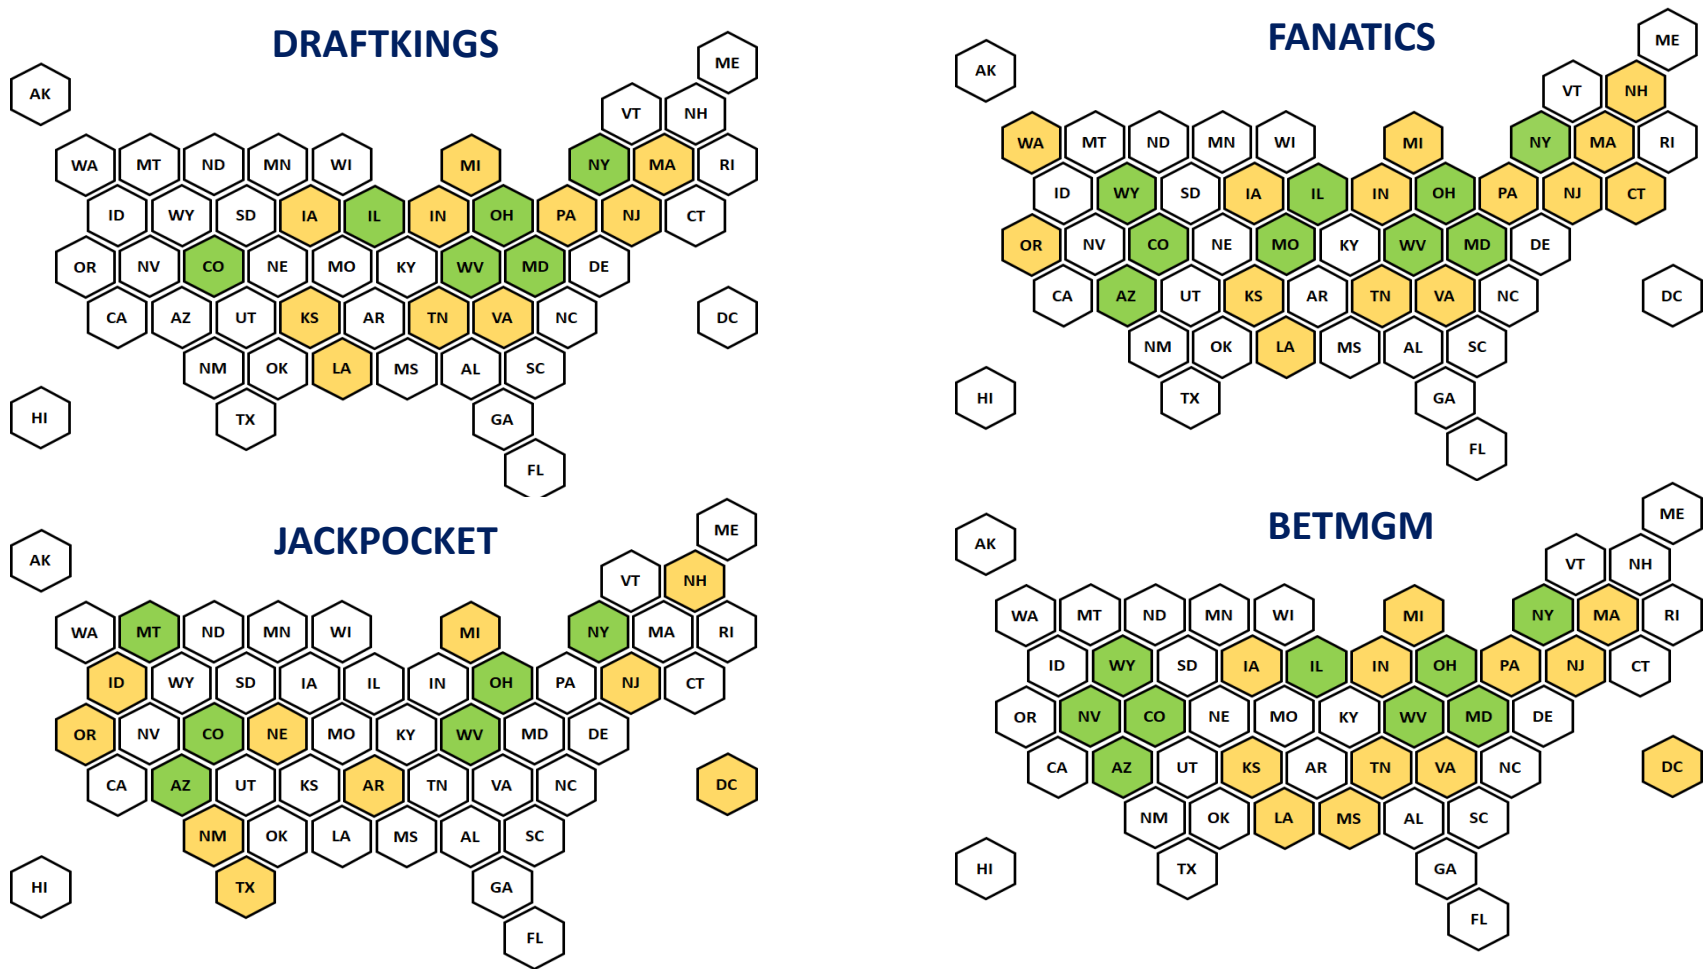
DRAFTKINGS

AK ME
VT NH
WA MT ND MN WI MI NY MA RI
ID WY SD IA IL IN OH PA NJ CT
OR NV CO NE MO KY WV MD DE
CA AZ UT KS AR TN VA NC DC
NM OK LA MS AL SC
HI TX GA
FL

FANATICS

AK ME
VT NH
WA MT ND MN WI MI NY MA RI
ID WY SD IA IL IN OH PA NJ CT
OR NV CO NE MO KY WV MD DE
CA AZ UT KS AR TN VA NC DC
NM OK LA MS AL SC
HI TX GA
FL

JACKPOCKET

AK ME
VT NH
WA MT ND MN WI MI NY MA RI
ID WY SD IA IL IN OH PA NJ CT
OR NV CO NE MO KY WV MD DE
CA AZ UT KS AR TN VA NC DC
NM OK LA MS AL SC
HI TX GA
FL

BETMGM

AK ME
VT NH
WA MT ND MN WI MI NY MA RI
ID WY SD IA IL IN OH PA NJ CT
OR NV CO NE MO KY WV MD DE
CA AZ UT KS AR TN VA NC DC
NM OK LA MS AL SC
HI TX GA
FL